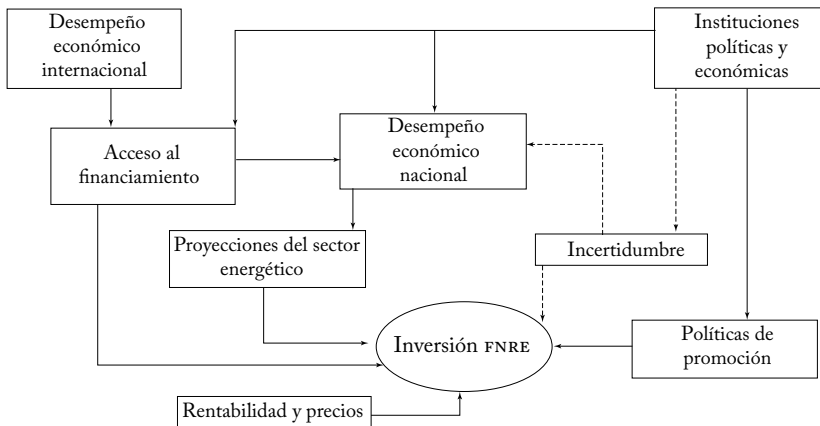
Desempeño económico internacional

Instituciones políticas y económicas

Acceso al financiamiento

Desempeño económico nacional

Proyecciones del sector energético

Incertidumbre

Inversión FNRE

Políticas de promoción

Rentabilidad y precios